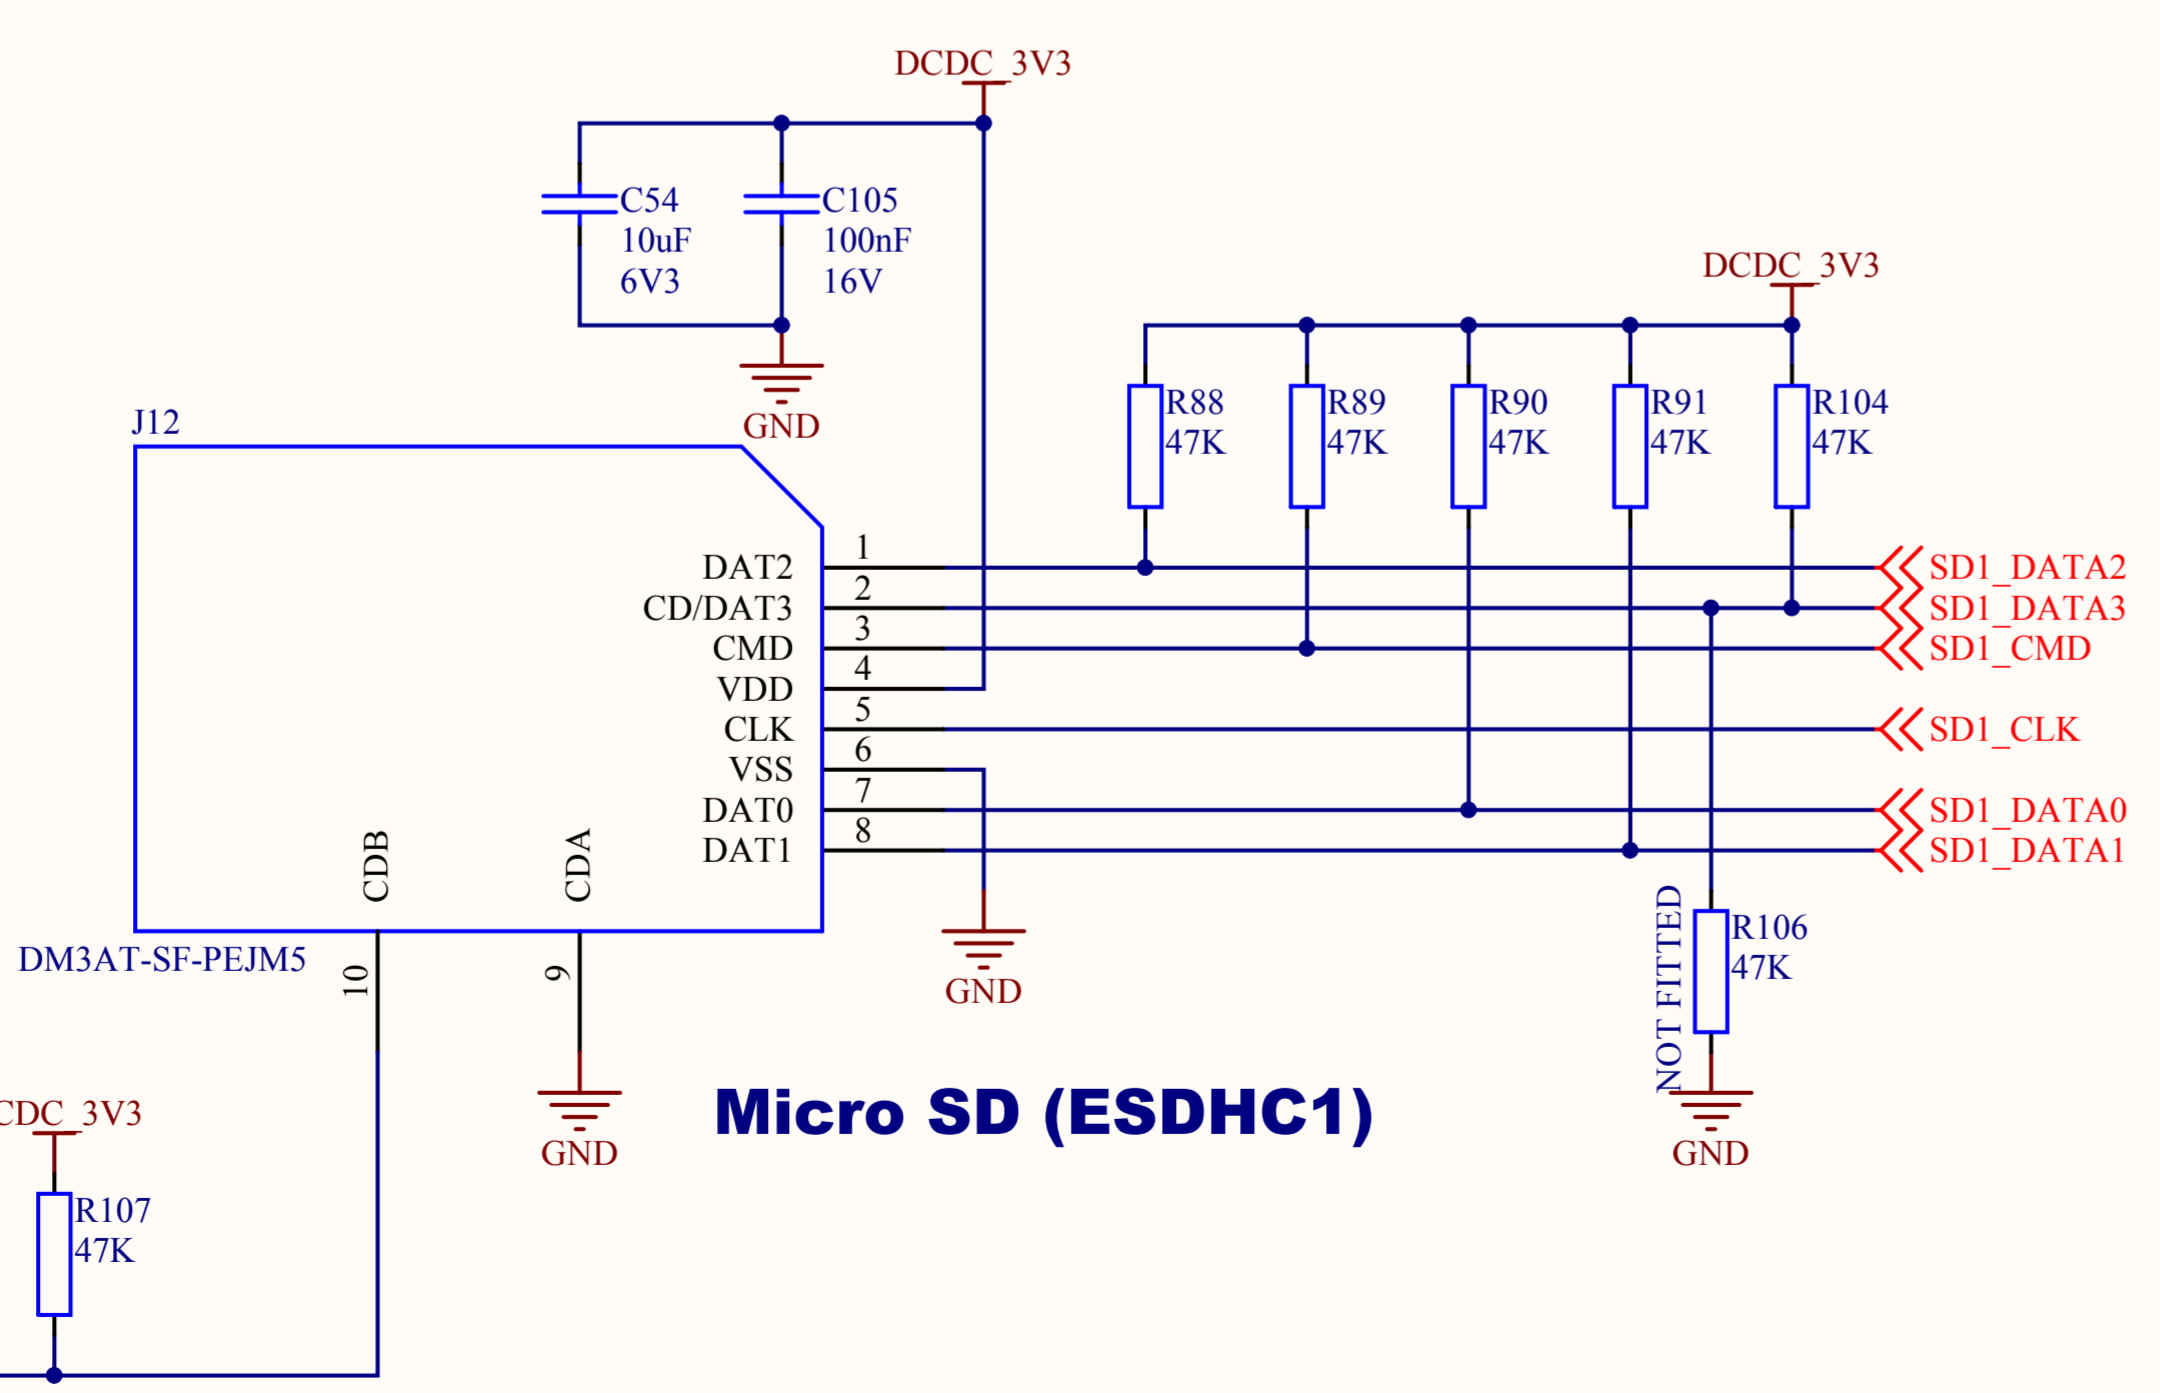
DCDC_3V3

C54
10uF
6V3

C105
100nF
16V

GND

DCDC_3V3

R88
47K

R89
47K

R90
47K

R91
47K

R104
47K

J12

DAT2
CD/DAT3
CMD
VDD
CLK
VSS
DAT0
DAT1

1
2
3
4
5
6
7
8

SD1_DATA2
SD1_DATA3
SD1_CMD
SD1_CLK
SD1_DATA0
SD1_DATA1

CDB
CDA

DM3AT-SF-PEJM5

10
9

GND

R106
47K
NOT FITTED

CDC_3V3

GND

Micro SD (ESDHC1)

GND

R107
47K